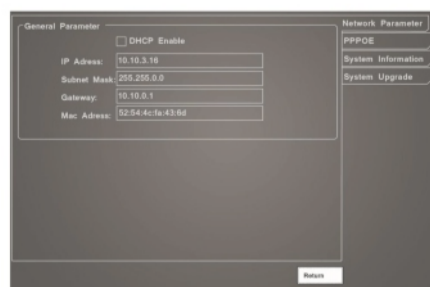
General Parameter

DHCP Enable

IP Adress: 10.10.3.16

Subnet Mask: 255.255.0.0

Gateway: 10.10.0.1

Mac Adress: 52:54:4c:fa:43:6d

Network Parameter

PPPOE

System Information

System Upgrade

Return